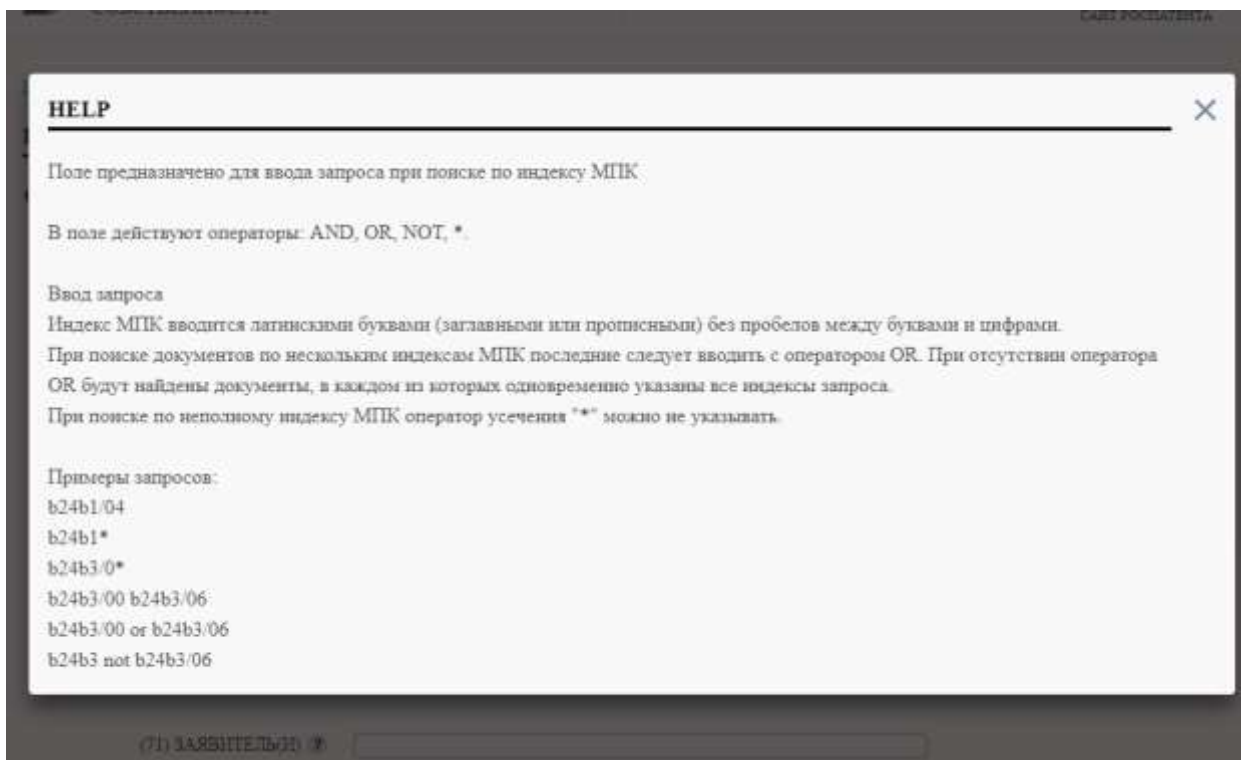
САЙТ РОСПАТЕНТА

HELP

×

Поле предназначено для ввода запроса при поиске по индексу МПК

В поле действуют операторы: AND, OR, NOT, *.

Ввод запроса
Индекс МПК вводится латинскими буквами (заглавными или прописными) без пробелов между буквами и цифрами.
При поиске документов по нескольким индексам МПК последние следует вводить с оператором OR. При отсутствии оператора OR будут найдены документы, в каждом из которых одновременно указаны все индексы запроса.
При поиске по неполному индексу МПК оператор усечения "*" можно не указывать.

Примеры запросов:
b24b1/04
b24b1*
b24b3/0*
b24b3/00 b24b3/06
b24b3/00 or b24b3/06
b24b3 not b24b3/06

(71) ЗАЯВИТЕЛЬ(И) ?